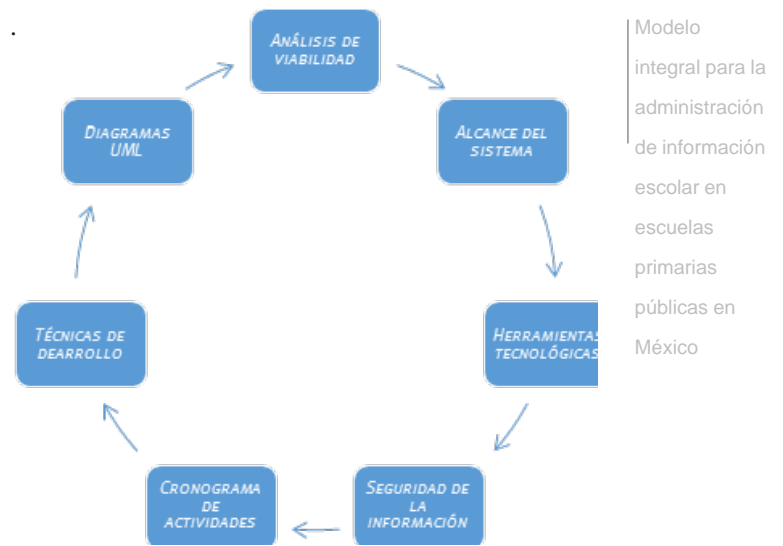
.

ANÁLISIS DE VIABILIDAD

ALCANCE DEL SISTEMA

HERRAMIENTAS TECNOLÓGICAS

SEGURIDAD DE LA INFORMACIÓN

CRONOGRAMA DE ACTIVIDADES

TÉCNICAS DE DEARROLLO

DIAGRAMAS UML

Modelo integral para la administración de información escolar en escuelas primarias públicas en México